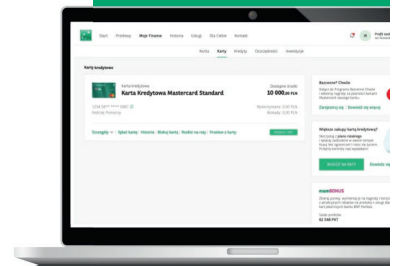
Start Przelewy Moje Finanse Historia Usługi Dla Ciebie Kontakt

Konta Karty Kredyty Oszczędności Inwestycje

Karty kredytowe

Karta kredytowa
Karta Kredytowa Mastercard Standard

Dostępne środki
10 000,00 PLN

Szczegóły Spłać kartę Historia Blokuj kartę Kredyt na raty Przelew z karty

Bezcenne Chwile

Zarejestruj się Dowiedz się więcej

Wybierz usługę karty kredytowej?

SKORZYSTAJ Z KARTY Dowiedz się

mamBONUS

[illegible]
82 588 PKT